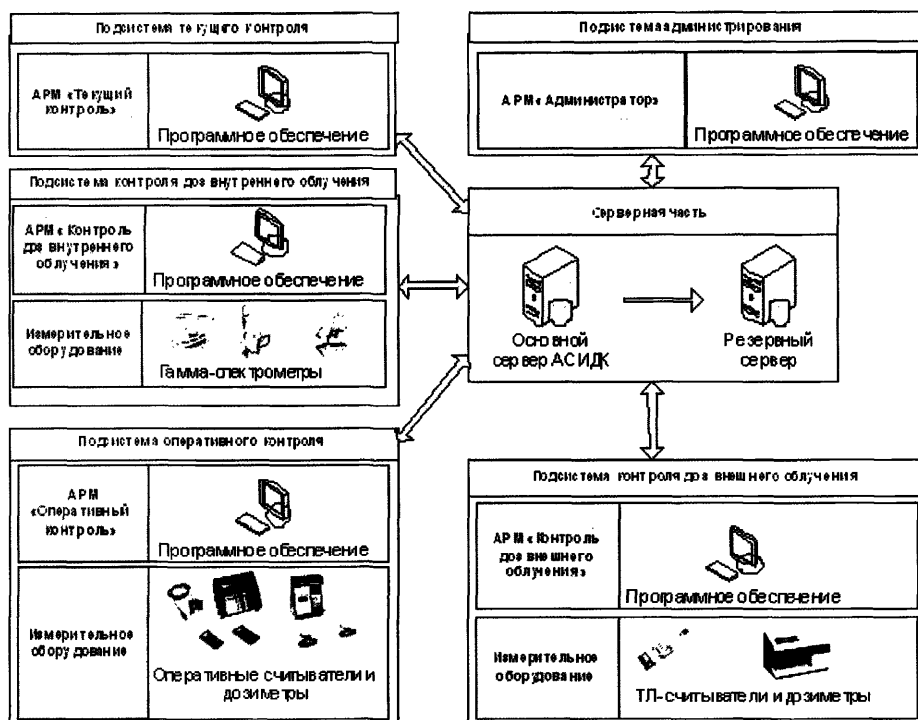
Подсистема текущего контроля

АРМ «Текущий контроль»

Програмное обеспечение

Подсистема администрирования

АРМ «Администратор»

Програмное обеспечение

Подсистема контроля доз внутреннего облучения

АРМ «Контроль доз внутреннего облучения»

Програмное обеспечение

Измерительное оборудование

Гамма-спектрометры

Серверная часть

Основной сервер АСИДК

Резервный сервер

Подсистема оперативного контроля

АРМ «Оперативный контроль»

Програмное обеспечение

Измерительное оборудование

Оперативные считыватели и дозиметры

Подсистема контроля доз внешнего облучения

АРМ «Контроль доз внешнего облучения»

Програмное обеспечение

Измерительное оборудование

ТЛ-считыватели и дозиметры